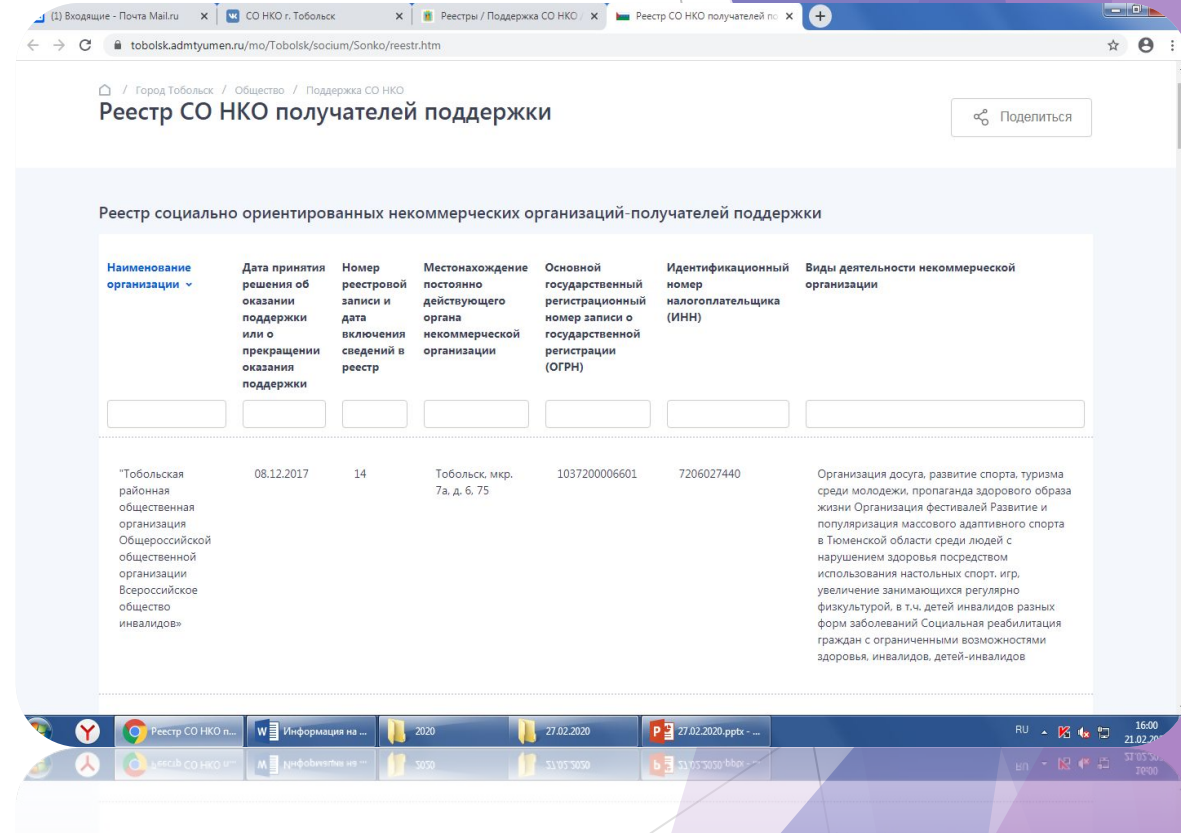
(1) Входящие - Почта Mail.ru × СО НКО г. Тобольск × Реестры / Поддержка СО НКО × Реестр СО НКО получателей по ×

tobolsk.admtyumen.ru/mo/Tobolsk/socium/Sonko/reestr.htm

/ Город Тобольск / Общество / Поддержка СО НКО

Реестр СО НКО получателей поддержки

Поделиться

Реестр социально ориентированных некоммерческих организаций-получателей поддержки

| Наименование организации | Дата принятия решения об оказании поддержки или о прекращении оказания поддержки | Номер реестровой записи и дата включения сведений в реестр | Местонахождение постоянно действующего органа некоммерческой организации | Основной государственный регистрационный номер записи о государственной регистрации (ОГРН) | Идентификационный номер налогоплательщика (ИНН) | Виды деятельности некоммерческой организации |
|---|---|---|---|---|---|---|
| "Тобольская районная общественная организация Общероссийской общественной организации Всероссийское общество инвалидов» | 08.12.2017 | 14 | Тобольск, мкр. 7а, д. 6, 75 | 1037200006601 | 7206027440 | Организация досуга, развитие спорта, туризма среди молодежи, пропаганда здорового образа жизни Организация фестивалей Развитие и популяризация массового адаптивного спорта в Тюменской области среди людей с нарушением здоровья посредством использования настольных спорт. игр, увеличение занимающихся регулярно физкультурой, в т.ч. детей инвалидов разных форм заболеваний Социальная реабилитация граждан с ограниченными возможностями здоровья, инвалидов, детей-инвалидов |

Реестр СО НКО п... Информация на ... 2020 27.02.2020 27.02.2020.pptx - ...

RU 16:00 21.02.20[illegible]